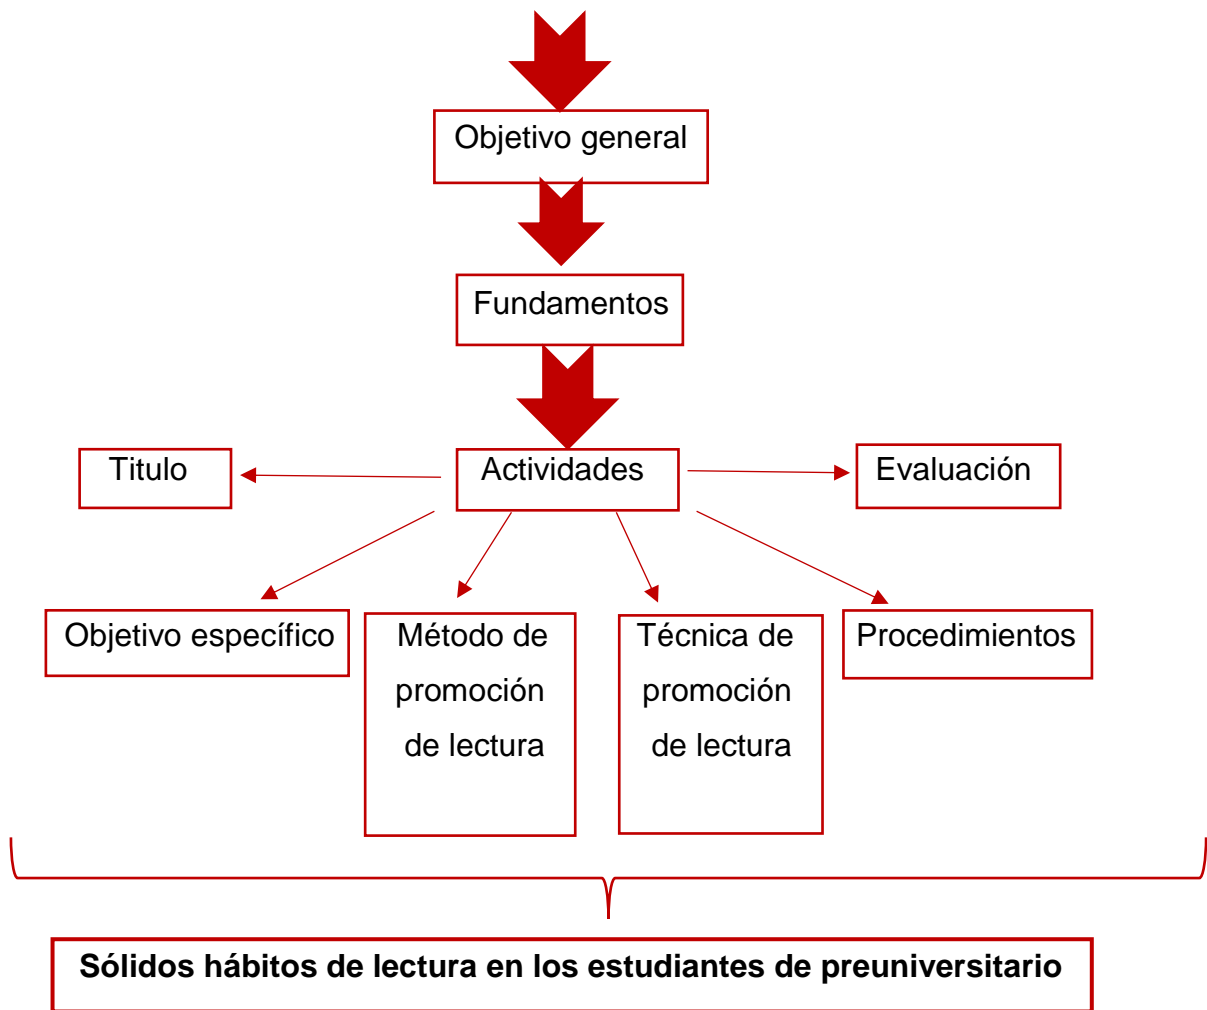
Objetivo general

Fundamentos

Titulo

Actividades

Evaluación

Objetivo específico

Método de promoción de lectura

Técnica de promoción de lectura

Procedimientos

**Sólidos hábitos de lectura en los estudiantes de preuniversitario**